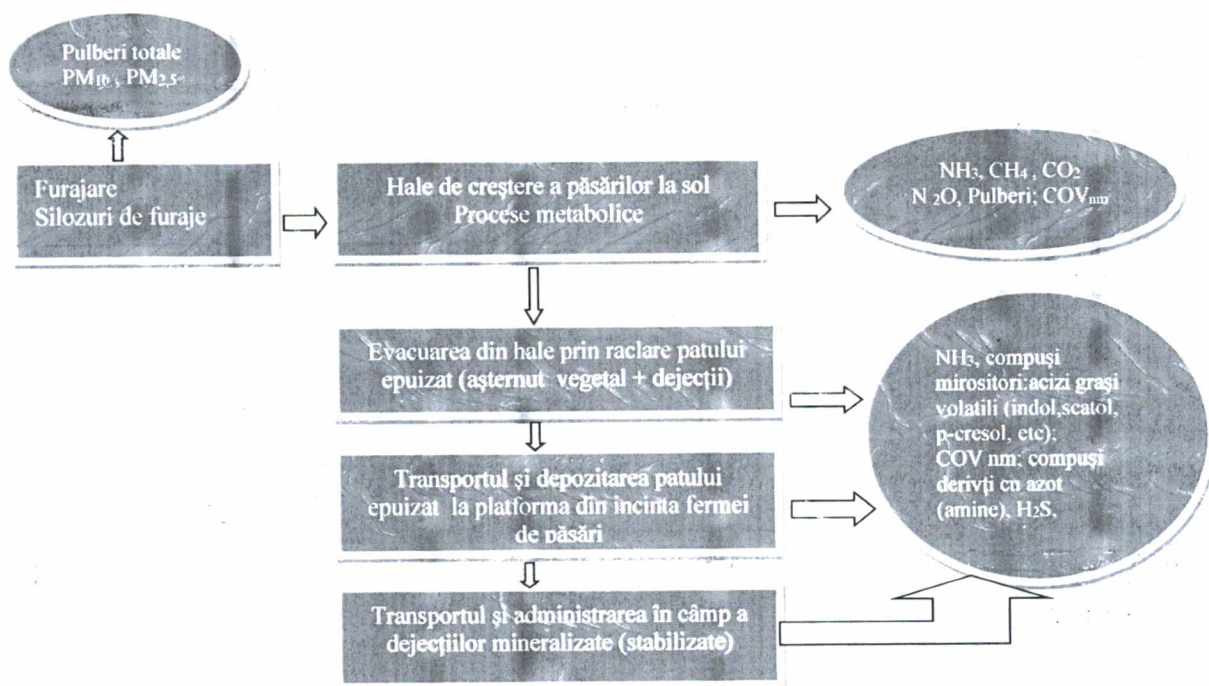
Pulberi totale $PM_{10}$, $PM_{2,5}$

Furajare
Silozuri de furaje

Hale de creştere a păsărilor la sol
Procese metabolice

$NH_3$, $CH_4$, $CO_2$
$N_2O$, Pulberi; $COV_{nm}$

Evacuarea din hale prin raclare patului epuizat (aşternut vegetal + dejecţii)

Transportul şi depozitarea patului epuizat la platforma din incinta fermei de păsări

Transportul şi administrarea în câmp a dejecţiilor mineralizate (stabilizate)

$NH_3$, compuşi mirositori:acizi graşi volatili (indol,scatol, p-cresol, etc);
COV nm; compuşi derivţi cu azot (amine), $H_2S$,